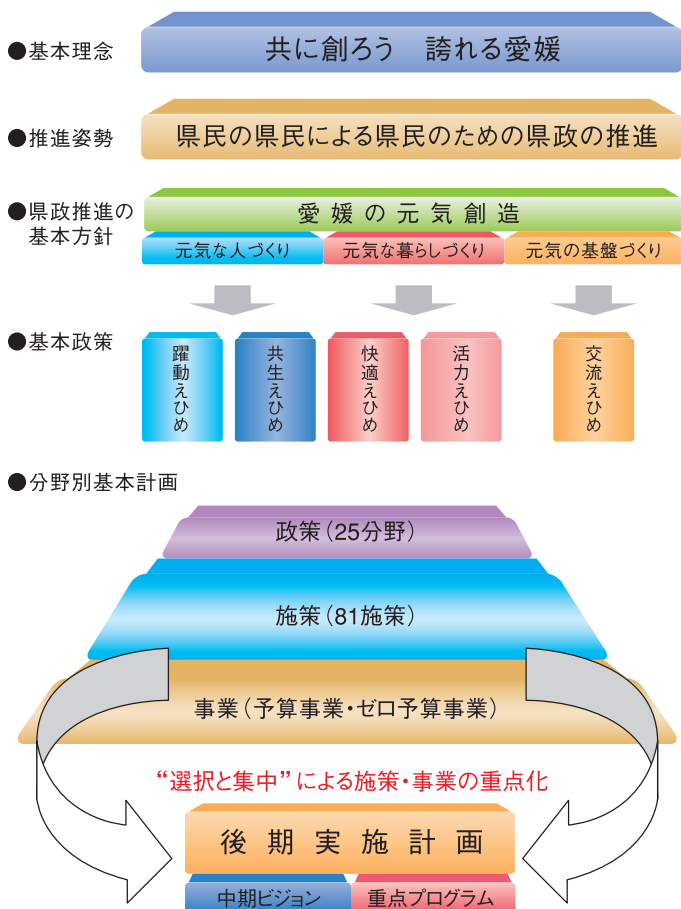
●基本理念

共に創ろう　誇れる愛媛

●推進姿勢

県民の県民による県民のための県政の推進

●県政推進の基本方針

愛 媛 の 元 気 創 造

元気な人づくり

元気な暮らしづくり

元気の基盤づくり

●基本政策

躍動えひめ

共生えひめ

快適えひめ

活力えひめ

交流えひめ

●分野別基本計画

政策（25分野）

施策（81施策）

事業（予算事業・ゼロ予算事業）

“選択と集中”による施策・事業の重点化

後 期 実 施 計 画

中期ビジョン

重点プログラム